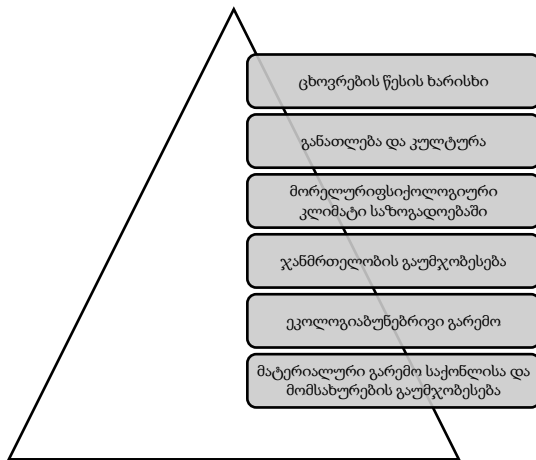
ცხოვრების წესის ხარისხი

განათლება და კულტურა

მორელურიფსიქოლოგიური კლიმატი საზოგადოებაში

ჯანმრთელობის გაუმჯობესება

ეკოლოგიაბუნებრივი გარემო

მატერიალური გარემო საქონლისა და მომსახურების გაუმჯობესება